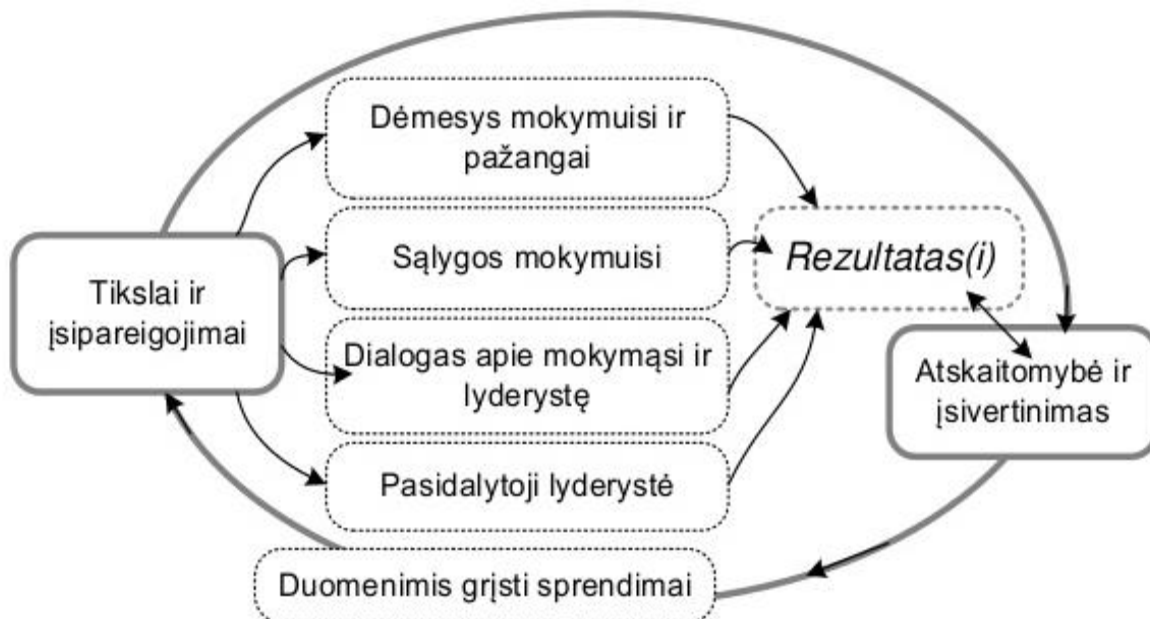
Dėmesys mokymuisi ir pažangai

Sąlygos mokymuisi

Rezultatas(i)

Tikslai ir įsipareigojimai

Dialogas apie mokymąsi ir lyderystę

Atskaitomybė ir įsivertinimas

Pasidalytoji lyderystė

Duomenimis grįsti sprendimai